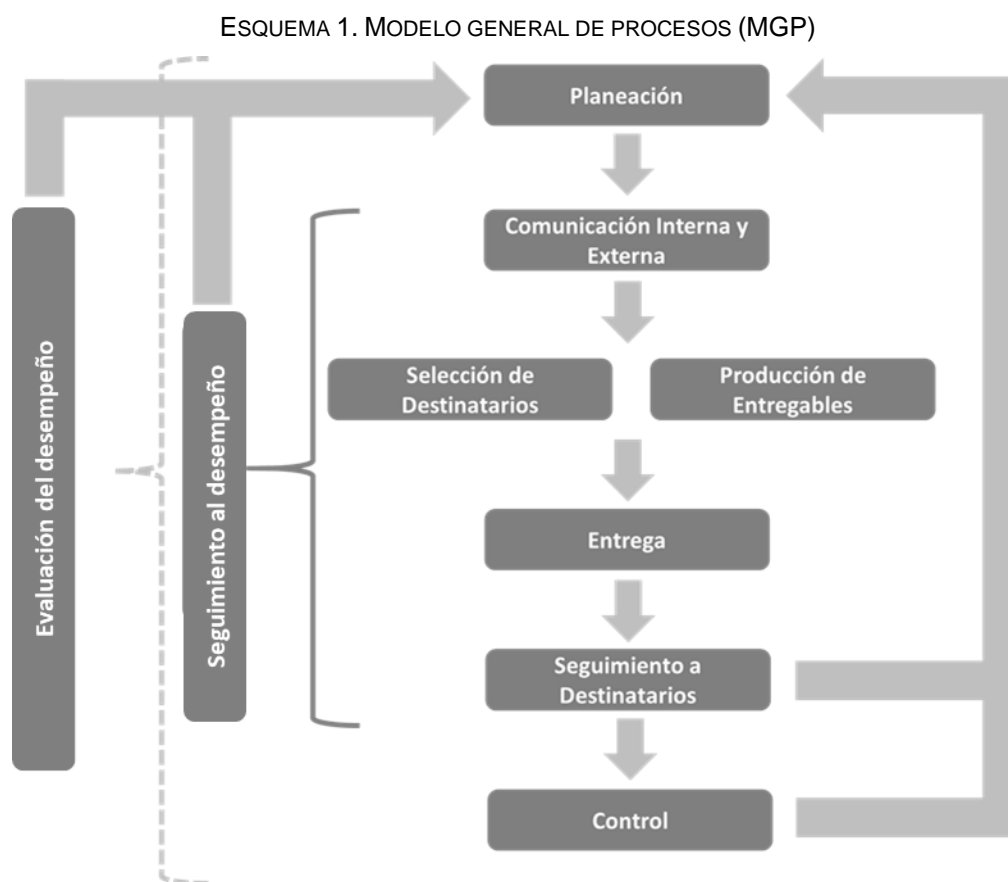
ESQUEMA 1. MODELO GENERAL DE PROCESOS (MGP)

Planeación

Comunicación Interna y Externa

Selección de Destinatarios

Producción de Entregables

Entrega

Seguimiento a Destinatarios

Control

Evaluación del desempeño

Seguimiento al desempeño